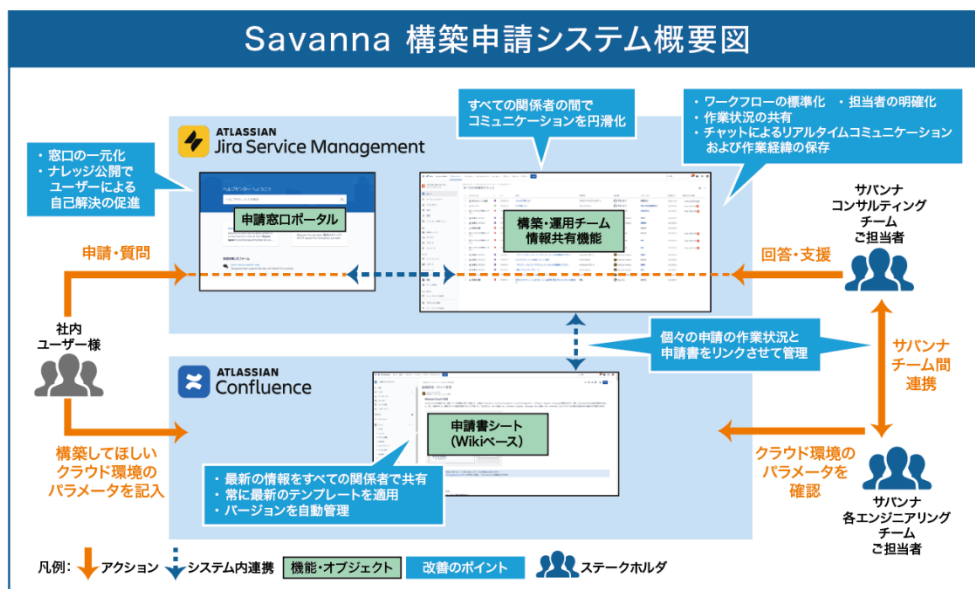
Savanna 構築申請システム概要図

ATLASSIAN
Jira Service Management

・窓口の一元化
・ナレッジ公開で
ユーザーによる
自己解決の促進

すべての関係者の間で
コミュニケーションを円滑化

・ワークフローの標準化 ・担当者の明確化
・作業状況の共有
・チャットによるリアルタイムコミュニケーション
および作業経緯の保存

申請窓口ポータル

構築・運用チーム
情報共有機能

サバンナ
コンサルティング
チーム
ご担当者

申請・質問

回答・支援

社内
ユーザー様

個々の申請の作業状況と
申請書をリンクさせて管理

サバンナ
チーム間
連携

ATLASSIAN
Confluence

申請書シート
(Wikiベース)

構築してほしい
クラウド環境の
パラメータを記入

クラウド環境の
パラメータを
確認

・最新の情報をすべての関係者で共有
・常に最新のテンプレートを適用
・バージョンを自動管理

サバンナ
各エンジニアリング
チーム
ご担当者

凡例: アクション システム内連携 機能・オブジェクト 改善のポイント ステークホルダ